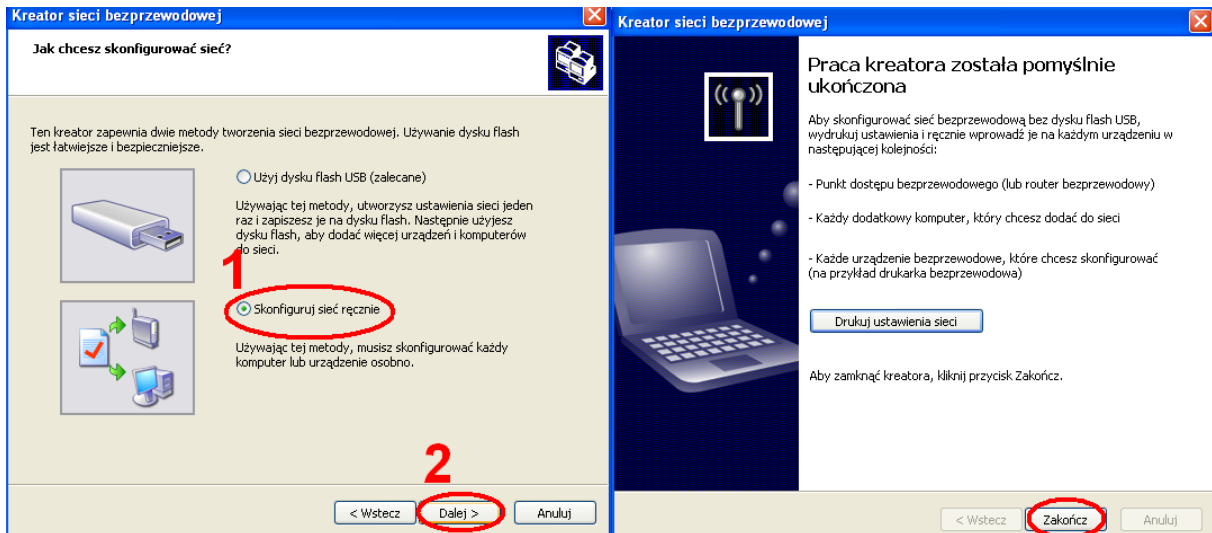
Kreator sieci bezprzewodowej

Jak chcesz skonfigurować sieć?

Ten kreator zapewnia dwie metody tworzenia sieci bezprzewodowej. Używanie dysku flash jest łatwiejsze i bezpieczniejsze.

Użyj dysku flash USB (zalecane)

Używając tej metody, utworzysz ustawienia sieci jeden raz i zapiszesz je na dysku flash. Następnie użyjesz dysku flash, aby dodać więcej urządzeń i komputerów do sieci.

1

Skonfiguruj sieć ręcznie

Używając tej metody, musisz skonfigurować każdy komputer lub urządzenie osobno.

2

< Wstecz | Dalej > | Anuluj

Kreator sieci bezprzewodowej

Praca kreatora została pomyślnie ukończona

Aby skonfigurować sieć bezprzewodową bez dysku flash USB, wydrukuj ustawienia i ręcznie wprowadź je na każdym urządzeniu w następującej kolejności:

- Punkt dostępu bezprzewodowego (lub router bezprzewodowy)

- Każdy dodatkowy komputer, który chcesz dodać do sieci

- Każde urządzenie bezprzewodowe, które chcesz skonfigurować (na przykład drukarka bezprzewodowa)

Drukuj ustawienia sieci

Aby zamknąć kreatora, kliknij przycisk Zakończ.

< Wstecz | Zakończ | Anuluj